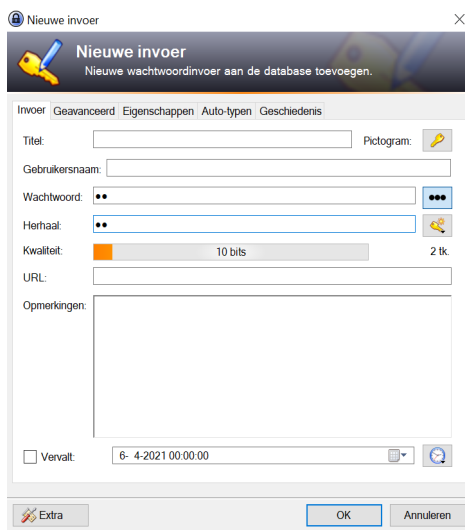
Nieuwe invoer

Nieuwe invoer
Nieuwe wachtwoordinvoer aan de database toevoegen.

Invoer | Geavanceerd | Eigenschappen | Auto-typen | Geschiedenis

Titel:
Pictogram:
Gebruikersnaam:
Wachtwoord: ••
•••
Herhaal: ••
Kwaliteit: 10 bits 2 tk.
URL:
Opmerkingen:

Vervalt: 6- 4-2021 00:00:00

Extra
OK
Annuleren